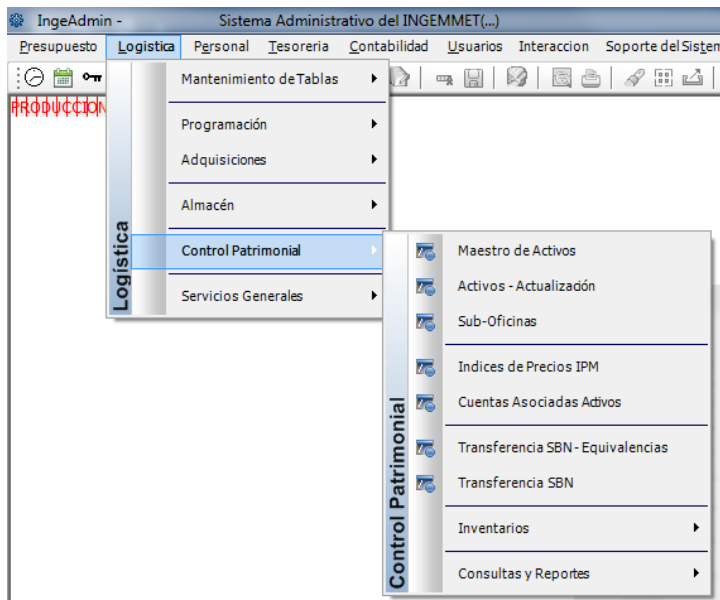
IngeAdmin - Sistema Administrativo del INGEMMET(...)

Presupuesto Logistica Personal Tesoreria Contabilidad Usuarios Interaccion Soporte del Sistem

PRODUCCION

Logística

Mantenimiento de Tablas
Programación
Adquisiciones
Almacén
Control Patrimonial
Servicios Generales

Control Patrimonial

Maestro de Activos
Activos - Actualización
Sub-Oficinas
Indices de Precios IPM
Cuentas Asociadas Activos
Transferencia SBN - Equivalencias
Transferencia SBN
Inventarios
Consultas y Reportes